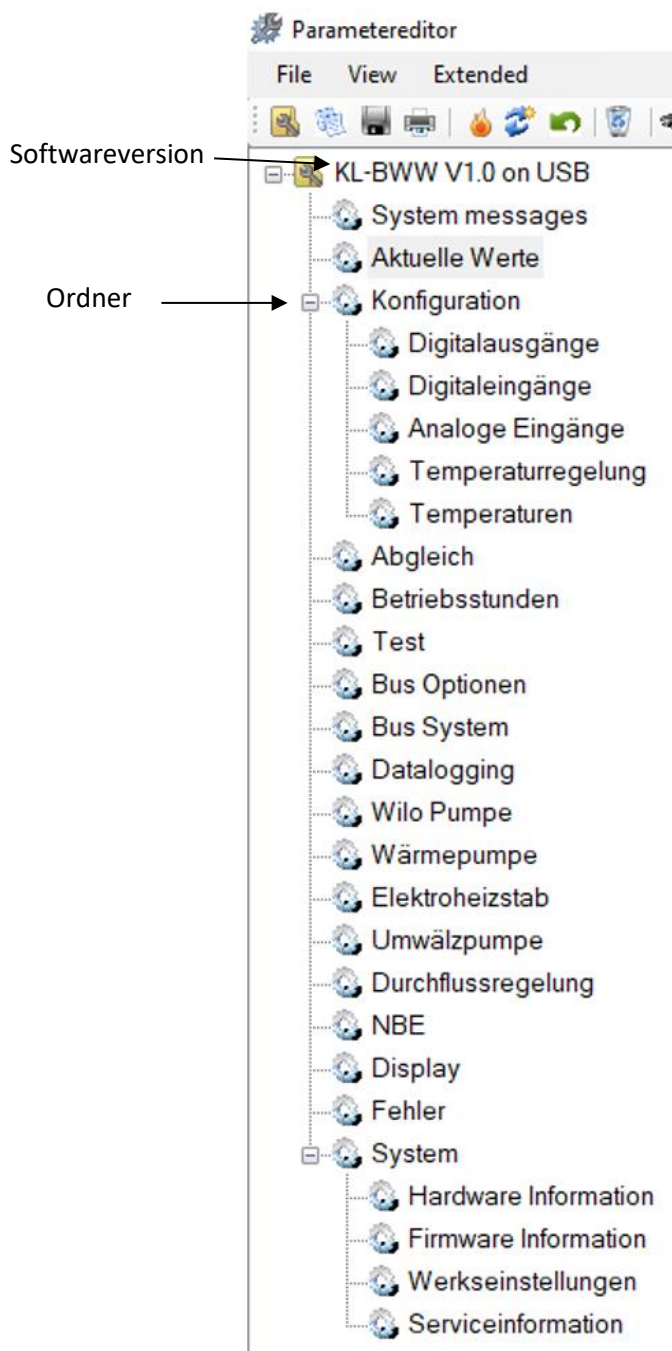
Parametereditor

File View Extended

Softwareversion

KL-BWW V1.0 on USB

System messages

Aktuelle Werte

Ordner

Konfiguration

Digitalausgänge

Digitaleingänge

Analoge Eingänge

Temperaturregelung

Temperaturen

Abgleich

Betriebsstunden

Test

Bus Optionen

Bus System

Datalogging

Wilo Pumpe

Wärmepumpe

Elektroheizstab

Umwälzpumpe

Durchflussregelung

NBE

Display

Fehler

System

Hardware Information

Firmware Information

Werkseinstellungen

Serviceinformation